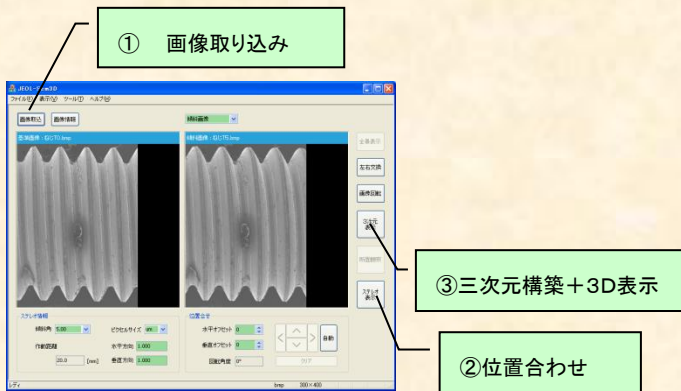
① 画像取り込み

JEOL - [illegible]3D
ファイル(F) 表示(V) ツール(T) ヘルプ(H)

画像取込 画像情報

傾斜画像

基準画像 : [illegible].bmp

傾斜画像 : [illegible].bmp

全画表示

左右交換

画像回転

3次元表示

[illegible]

ステレオ表示

ステレオ情報
傾斜角 5.00
ピクセルサイズ
作動距離
20.0 [mm]
水平方向 1.000
垂直方向 1.000

位置合せ
水平オフセット 0
垂直オフセット 0
回転角度 0°
自動

bmp 300 × 400

③三次元構築＋3D表示

②位置合わせ